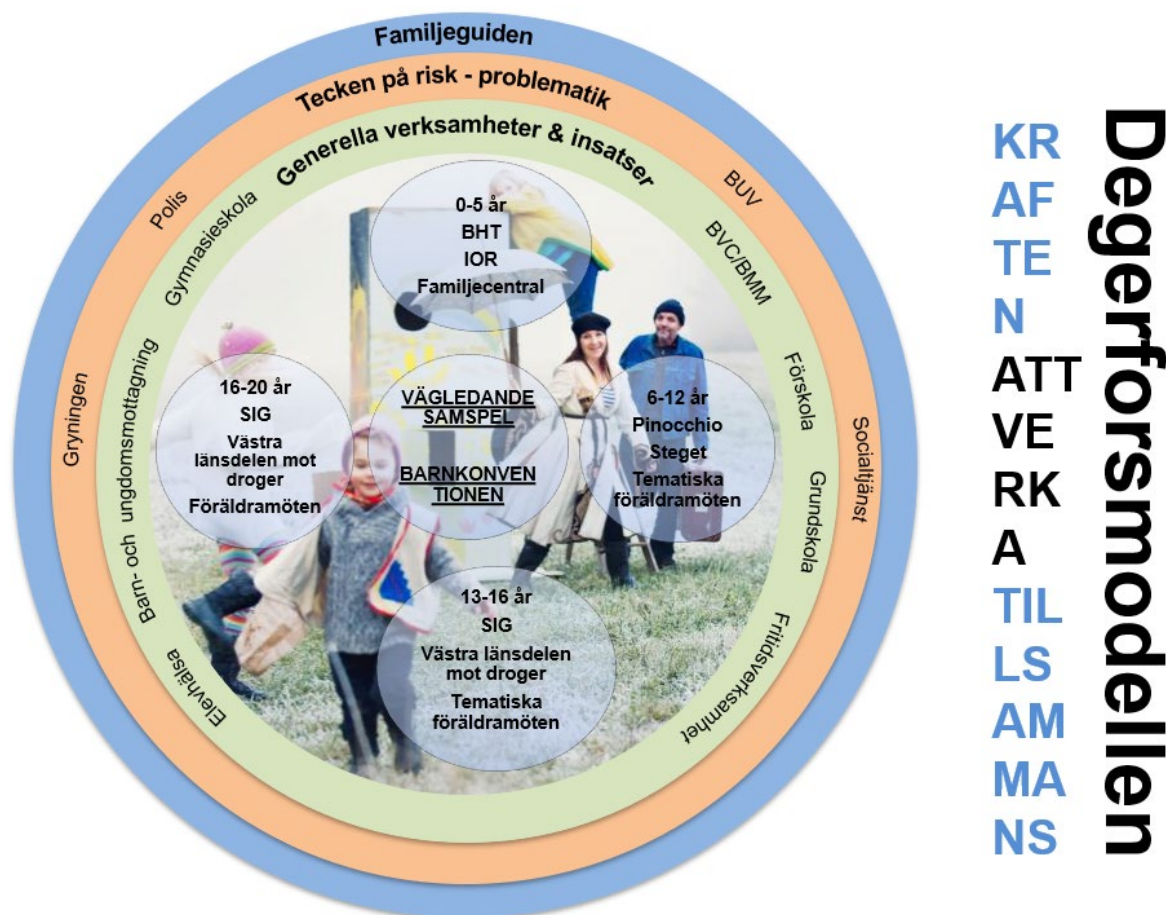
Familjeguiden

Tecken på risk - problematik

Generella verksamheter & insatser

Polis

Gymnasieskola

BUV

BVC/BMM

Gryningen

Barn- och ungdomsmottagning

Förskola

Socialtjänst

Grundskola

Fritidsverksamhet

Elevhälsa

0-5 år
BHT
IOR
Familjecentral

16-20 år
SIG
Västra länsdelen mot droger
Föräldramöten

VÄGLEDANDE SAMSPEL

BARNKONVENTIONEN

6-12 år
Pinocchio
Steget
Tematiska föräldramöten

13-16 år
SIG
Västra länsdelen mot droger
Tematiska föräldramöten

KRAFTEN ATT VERKA TILLSAMMANS

Degerforsmodellen